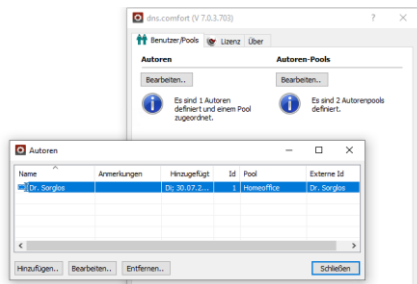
dns.comfort (V 7.0.3.703)

?

Benutzer/Pools

Lizenz

Über

Autoren

Autoren-Pools

Bearbeiten..

Bearbeiten..

Es sind 1 Autoren definiert und einem Pool zugeordnet.

Es sind 2 Autorenpools definiert.

Autoren

| Name | Anmerkungen | Hinzugefügt | Id | Pool | Externe Id |
|---|---|---|---|---|---|
| Dr. Sorglos | | Di; 30.07.2... | 1 | Homeoffice | Dr. Sorglos |

Hinzufügen..

Bearbeiten..

Entfernen..

Schließen